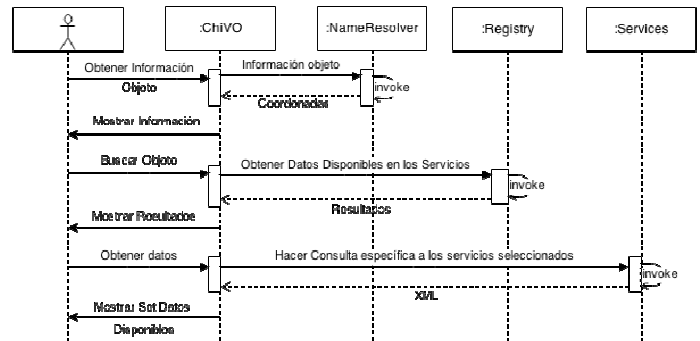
:ChiVO

:NameResolver

:Registry

:Services

Obtener Información Objeto

Información objeto

invoke

Coordenadas

Mostrar Información

Buscar Objeto

Obtener Datos Disponibles en los Servicios

invoke

Resultados

Mostrar Resultados

Obtener datos

Hacer Consulta específica a los servicios seleccionados

invoke

XML

Mostrar Set Datos Disponibles